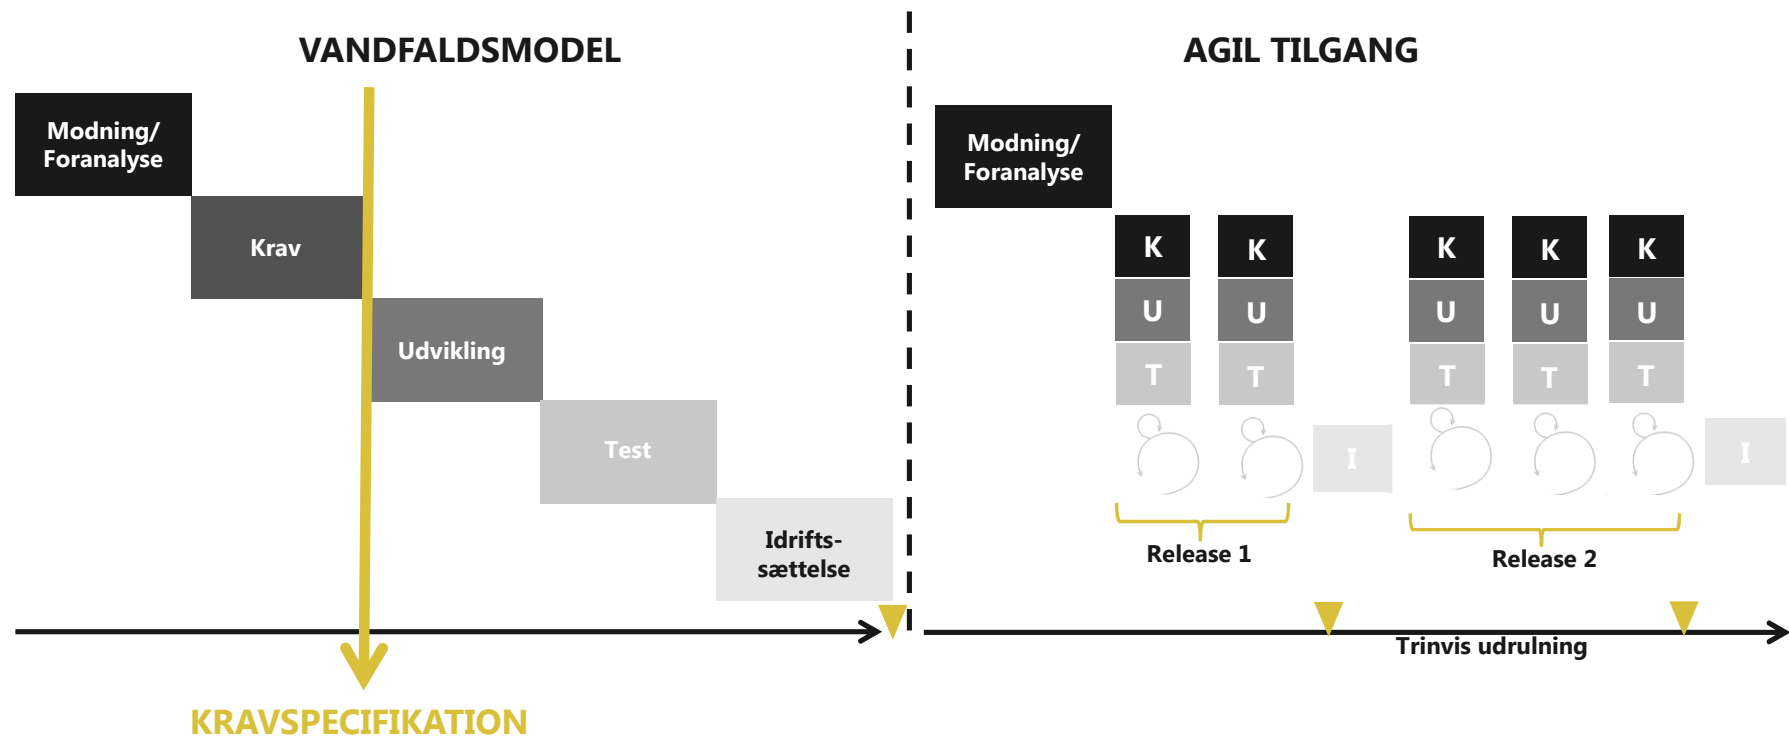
VANDFALDSMODEL

Modning/ Foranalyse

Krav

Udvikling

Test

Idrifts-sættelse

KRAVSPECIFIKATION

AGIL TILGANG

Modning/ Foranalyse

K
U
T

K
U
T

I

K
U
T

K
U
T

K
U
T

I

Release 1

Release 2

Trinvis udrulning